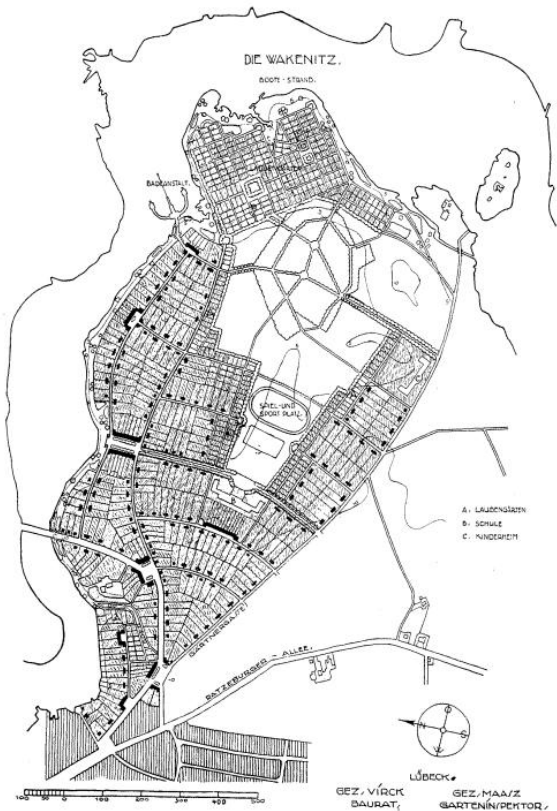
DIE WAKENITZ.

BOOTS-STRAND.

BADEANSTALT

SPIEL-UND SPORT PLATZ

A. LAUBENGARTEN
B. SCHULE
C. KINDERHEIM

GÄRTNERGASSE

RATZEBURGER - ALLEE

N
O
S
W

100 50 0 100 200 300 400 500

GEZ. VIRCK BAURAT.

LÜBECK.

GEZ. MAASZ GARTENINSPEKTOR.